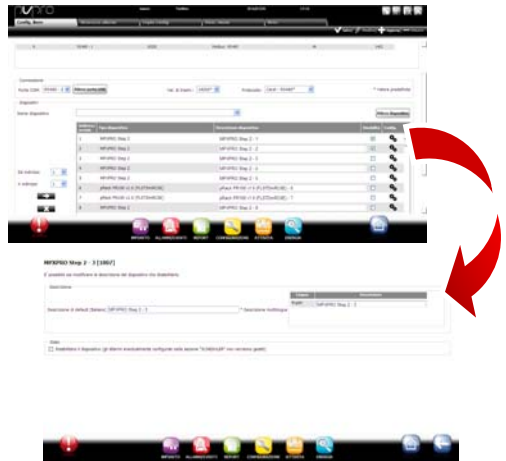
Config. Bus

Connessione

Porta COM

Rileva porta USB

Vel. di trasm.

Protocollo

* Valore predefinito

Dispositivi

Serie dispositivo

Rileva dispositivi

| Indirizzo | Tipo dispositivo | Descrizione dispositivo | Disabilita | Config. |
|---|---|---|---|---|
| 1 | MPXPRO Step 2 | MPXPRO Step 2 - 1 | | |
| 2 | MPXPRO Step 2 | MPXPRO Step 2 - 2 | | |
| 3 | MPXPRO Step 2 | MPXPRO Step 2 - 3 | | |
| 4 | MPXPRO Step 2 | MPXPRO Step 2 - 4 | | |
| 5 | MPXPRO Step 2 | MPXPRO Step 2 - 5 | | |
| 6 | pRack PR100 v1.4 (FLSTDmRCIE) | pRack PR100 v1.4 (FLSTDmRCIE) - 6 | | |
| 7 | pRack PR100 v1.4 (FLSTDmRCIE) | pRack PR100 v1.4 (FLSTDmRCIE) - 7 | | |
| 8 | MPXPRO Step 2 | MPXPRO Step 2 - 8 | | |

Da indirizzo

A indirizzo

IMPIANTO ALLARMI EVENTI REPORT CONFIGURAZIONE ATTIVITÀ DISEGNI

MPXPRO Step 2 - 3 [1007]

È possibile ora modificare la descrizione del dispositivo e/o disabilitarlo

Descrizione

Descrizione di default (Italiano) MPXPRO Step 2 - 3

* Descrizione multilingue

| Lingua | Descrizione |
|---|---|
| English | MPXPRO Step 2 - 3 |

Stato

Disabilitare il dispositivo (gli allarmi eventualmente configurati dalla sezione "ELIMINA/AP" non verranno gestiti)

IMPIANTO ALLARMI EVENTI REPORT CONFIGURAZIONE ATTIVITÀ DISEGNI